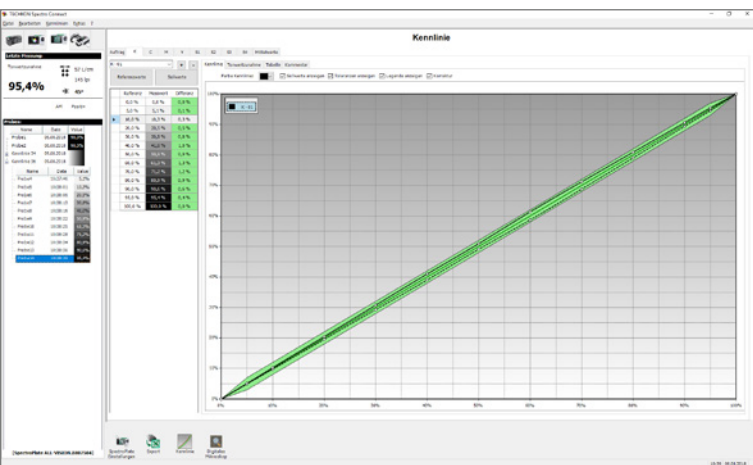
TECHKON SpectroConnect

Datei Bearbeiten Sprechen Extras ?

Kennlinie

Letzte Messung

Tonwertzunahme

95,4%

52 L/cm

145 lpi

45°

Proben

| Name | Datum | Value |
|---|---|---|
| Probe1 | 05.06.2018 | 95,0% |
| Probe2 | 05.06.2018 | 95,4% |

| Name | Datum | Value |
|---|---|---|
| Probe1 | | 5,2% |
| Probe2 | | 12,0% |
| Probe3 | | 20,0% |
| Probe4 | | 30,0% |
| Probe5 | | 40,0% |
| Probe6 | | 50,0% |
| Probe7 | | 60,0% |
| Probe8 | | 70,0% |
| Probe9 | | 80,0% |
| Probe10 | | 90,0% |
| Probe11 | | 95,0% |
| Probe12 | | 95,4% |

Auftrag K C M Y X1 X2 X3 X4 Mittelwerte

Referenzwerte Sollwerte

| Aufbauwert | Messwert | Differenz |
|---|---|---|
| 0,0 % | 0,0 % | 0,0 % |
| 5,0 % | 5,1 % | 0,1 % |
| 10,0 % | 10,5 % | 0,5 % |
| 20,0 % | 20,5 % | 0,5 % |
| 30,0 % | 30,8 % | 0,8 % |
| 40,0 % | 41,0 % | 1,0 % |
| 50,0 % | 51,0 % | 1,0 % |
| 60,0 % | 61,0 % | 1,0 % |
| 70,0 % | 71,2 % | 1,2 % |
| 80,0 % | 80,8 % | 0,8 % |
| 90,0 % | 90,5 % | 0,5 % |
| 95,0 % | 95,4 % | 0,4 % |
| 100,0 % | 100,0 % | 0,0 % |

Kennlinie Tonwertzunahme Tabelle Kommentar

Farbe Kennlinie: Sollwerte anzeigen Toleranzen anzeigen Legende anzeigen Farbmuster

K - X1

100% 90% 80% 70% 60% 50% 40% 30% 20% 10% 0%

0% 10% 20% 30% 40% 50% 60% 70% 80% 90% 100%

[SpectroPlate ALL-VISION 2067494]

SpectroPlate Einstellungen

Export

Kennlinie

Digitaler Messzug